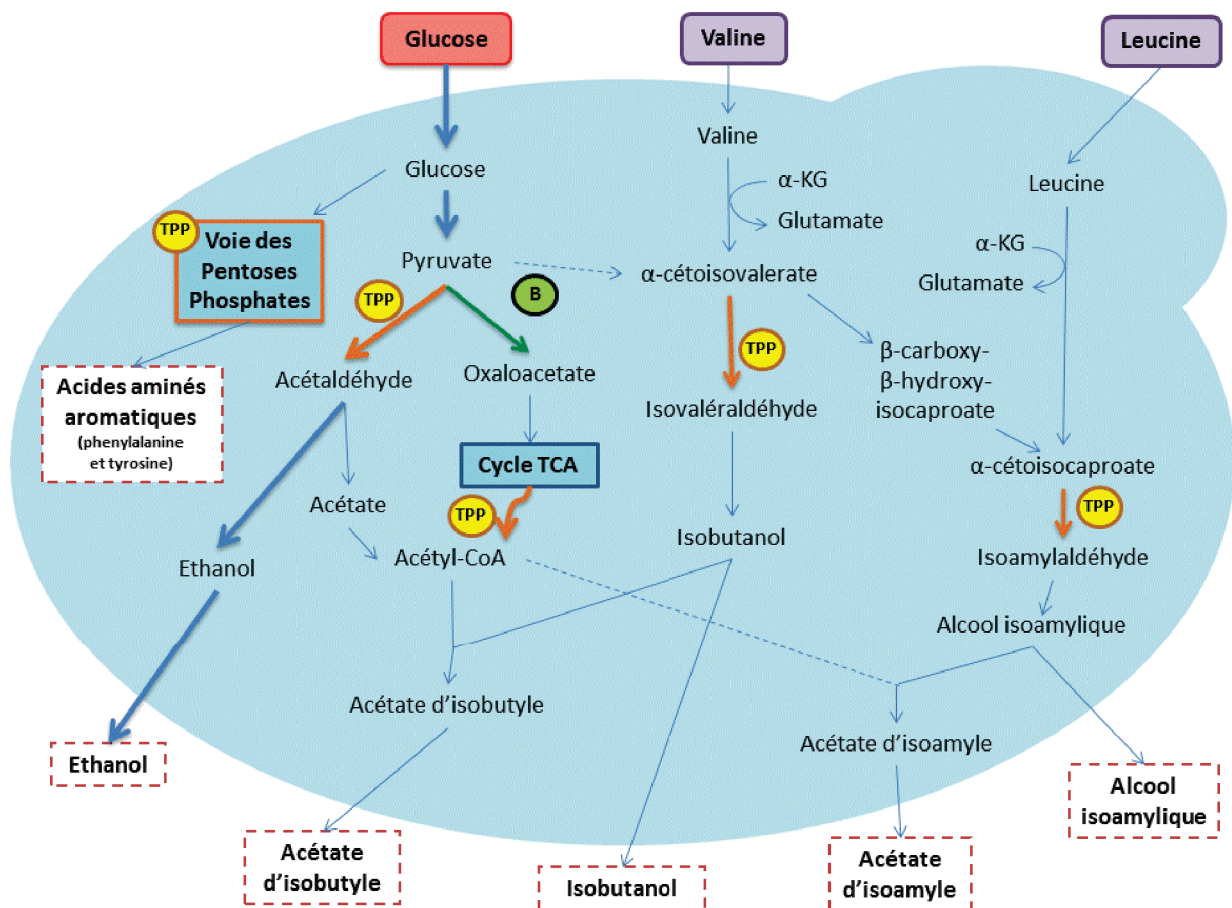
Glucose

Valine

Leucine

Glucose

Valine

α-KG

Glutamate

Leucine

TPP

Voie des Pentoses Phosphates

α-KG

Glutamate

Pyruvate

α-cétoisovalerate

TPP

B

TPP

β-carboxy-β-hydroxy-isocaproate

Acides aminés aromatiques (phenylalanine et tyrosine)

Acétaldéhyde

Oxaloacetate

Isovaléraldéhyde

Cycle TCA

α-cétoisocaproate

TPP

Acétate

TPP

Isoamylaldéhyde

Isobutanol

Ethanol

Acétyl-CoA

Alcool isoamylique

Acétate d'isobutyle

Acétate d'isoamyle

Ethanol

Alcool isoamylique

Acétate d'isobutyle

Isobutanol

Acétate d'isoamyle